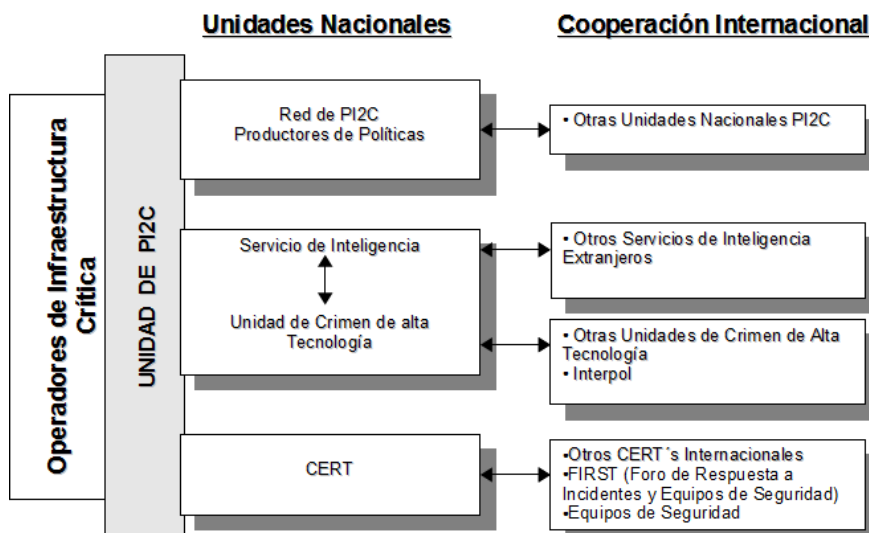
Unidades Nacionales

Cooperación Internacional

Operadores de Infraestructura Crítica

UNIDAD DE PI2C

Red de PI2C
Productores de Políticas

• Otras Unidades Nacionales PI2C

Servicio de Inteligencia

Unidad de Crimen de alta Tecnología

• Otros Servicios de Inteligencia Extranjeros

• Otras Unidades de Crimen de Alta Tecnología
• Interpol

CERT

•Otros CERT´s Internacionales
•FIRST (Foro de Respuesta a Incidentes y Equipos de Seguridad)
•Equipos de Seguridad